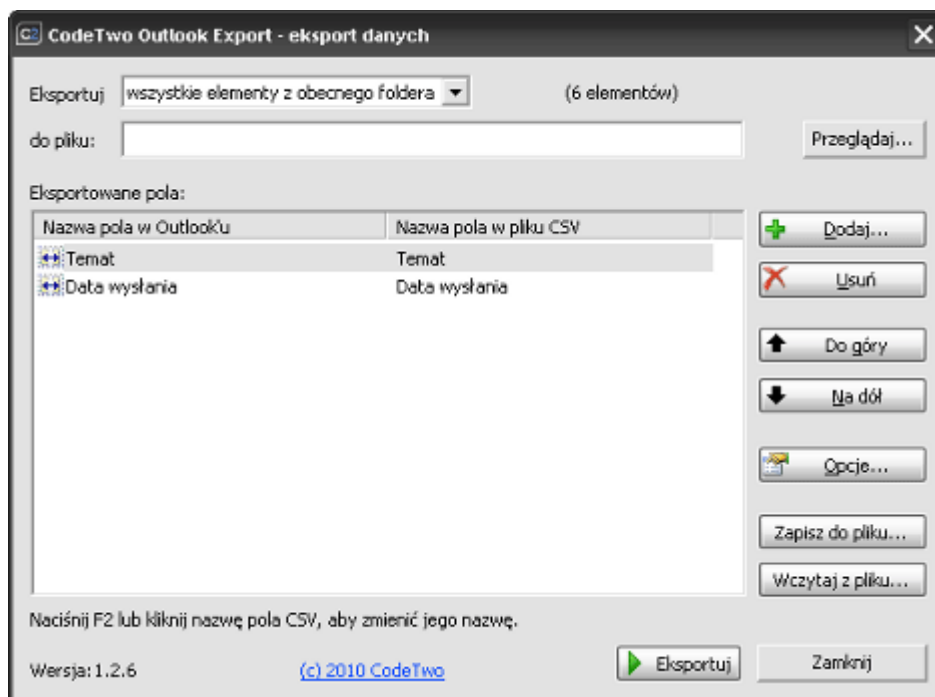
CodeTwo Outlook Export - eksport danych

Eksportuj wszystkie elementy z obecnego foldera (6 elementów)

do pliku: Przeglądaj...

Eksportowane pola:

| Nazwa pola w Outlook'u | Nazwa pola w pliku CSV |
|---|---|
| Temat | Temat |
| Data wysłania | Data wysłania |

Dodaj...
Usuń
Do góry
Na dół
Opcje...
Zapisz do pliku...
Wczytaj z pliku...

Naciśnij F2 lub kliknij nazwę pola CSV, aby zmienić jego nazwę.

Wersja: 1.2.6 (c) 2010 CodeTwo Eksportuj Zamknij